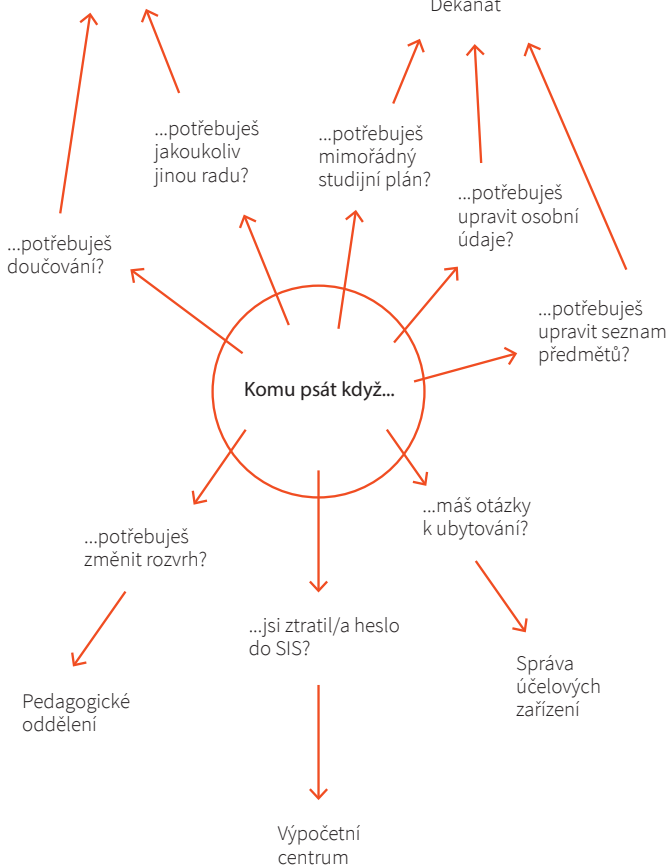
Děkanát

...potřebuješ jakoukoliv jinou radu?

...potřebuješ mimořádný studijní plán?

...potřebuješ upravit osobní údaje?

...potřebuješ doučování?

...potřebuješ upravit seznam předmětů?

Komu psát když...

...potřebuješ změnit rozvrh?

...máš otázky k ubytování?

...jsi ztratil/a heslo do SIS?

Správa účelových zařízení

Pedagogické oddělení

Výpočetní centrum